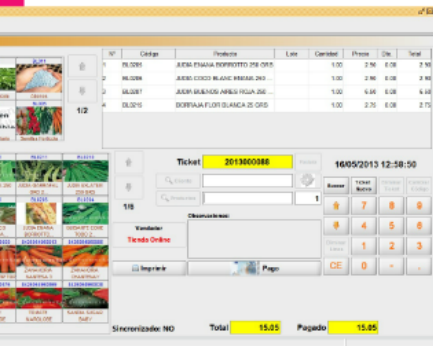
1/2

| Nº | Código | Producto | Lote | Cantidad | Precio | Dto. | Total |
|---|---|---|---|---|---|---|---|
| 1 | BL0265 | JUDIA ENANA BORROTTO 250 GRS | | 1.00 | 2.90 | 0.00 | 2.90 |
| 2 | BL0266 | JUDIA COCO BLANC ARRAN 250 ... | | 1.00 | 2.95 | 0.00 | 2.95 |
| 3 | BL0267 | JUDIA BUENOS AIRES ROJA 250 ... | | 1.00 | 6.50 | 0.00 | 6.50 |
| 4 | BL0215 | BORRAJA FLOR BLANCA 25 GRS | | 1.00 | 2.70 | 0.00 | 2.70 |

Ticket 2013000088

16/05/2013 12:58:50

1/6

Vendedor
Tienda Online

Observaciones:

Imprimir

Pago

Borrar

7 8 9
4 5 6
1 2 3
CE 0 .

1

Sincronizado: NO

Total 15.05

Pagado 15.05